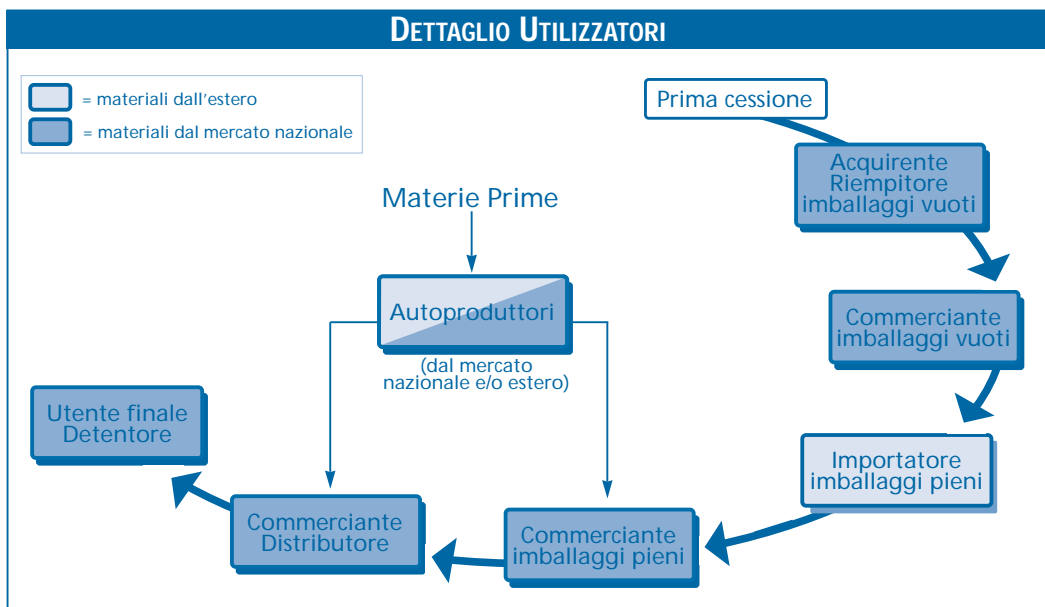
DETTAGLIO UTILIZZATORI

= materiali dall'estero

= materiali dal mercato nazionale

Prima cessione

Acquirente Riempitore imballaggi vuoti

Materie Prime

Autoproduttori

(dal mercato nazionale e/o estero)

Commerciante imballaggi vuoti

Utente finale Detentore

Importatore imballaggi pieni

Commerciante Distributore

Commerciante imballaggi pieni